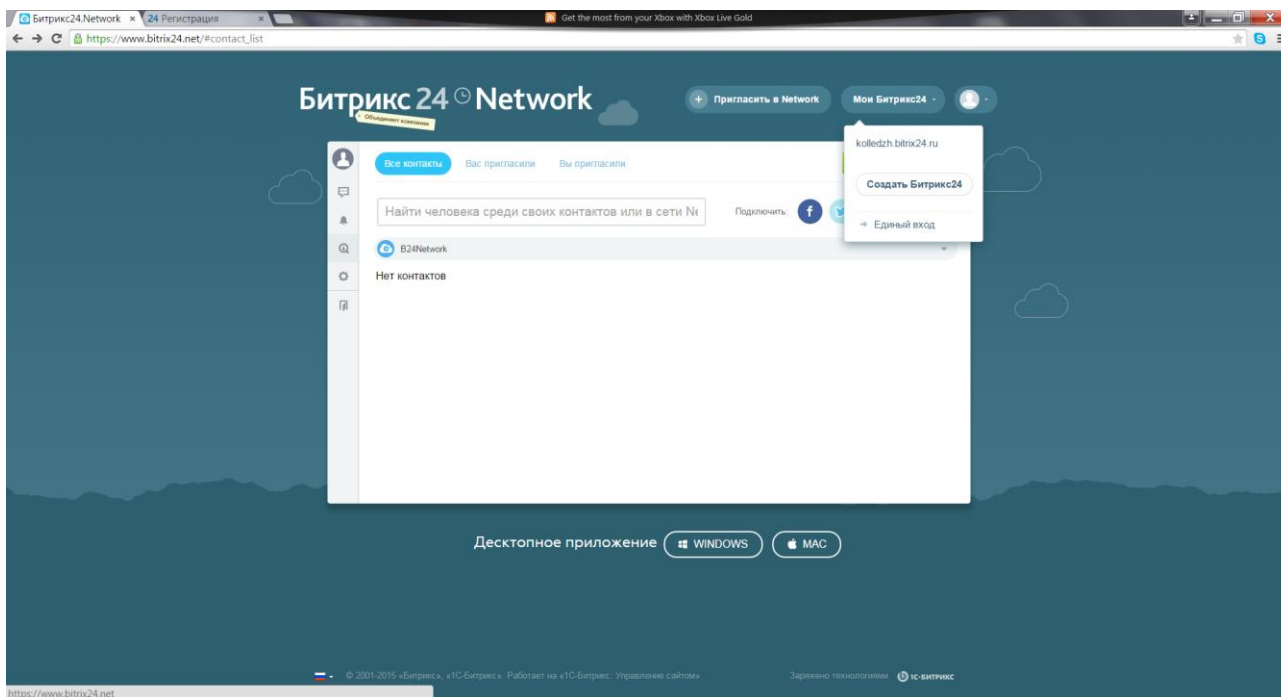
Битрикс24.Network ×
24 Регистрация ×
Get the most from your Xbox with Xbox Live Gold
https://www.bitrix24.net/#contact_list

Битрикс 24 Network
Объединяет компании

Пригласить в Network
Мои Битрикс24

kolledzh.bitrix24.ru
Создать Битрикс24
Единый вход

Все контакты
Вас пригласили
Вы пригласили

Найти человека среди своих контактов или в сети Ne
Подключить:

B24Network
Нет контактов

Десктопное приложение
WINDOWS
MAC

© 2001-2015 «Битрикс», «1С-Битрикс». Работает на «1С-Битрикс: Управление сайтом»
Заряжено технологиями 1С-БИТРИКС

https://www.bitrix24.net